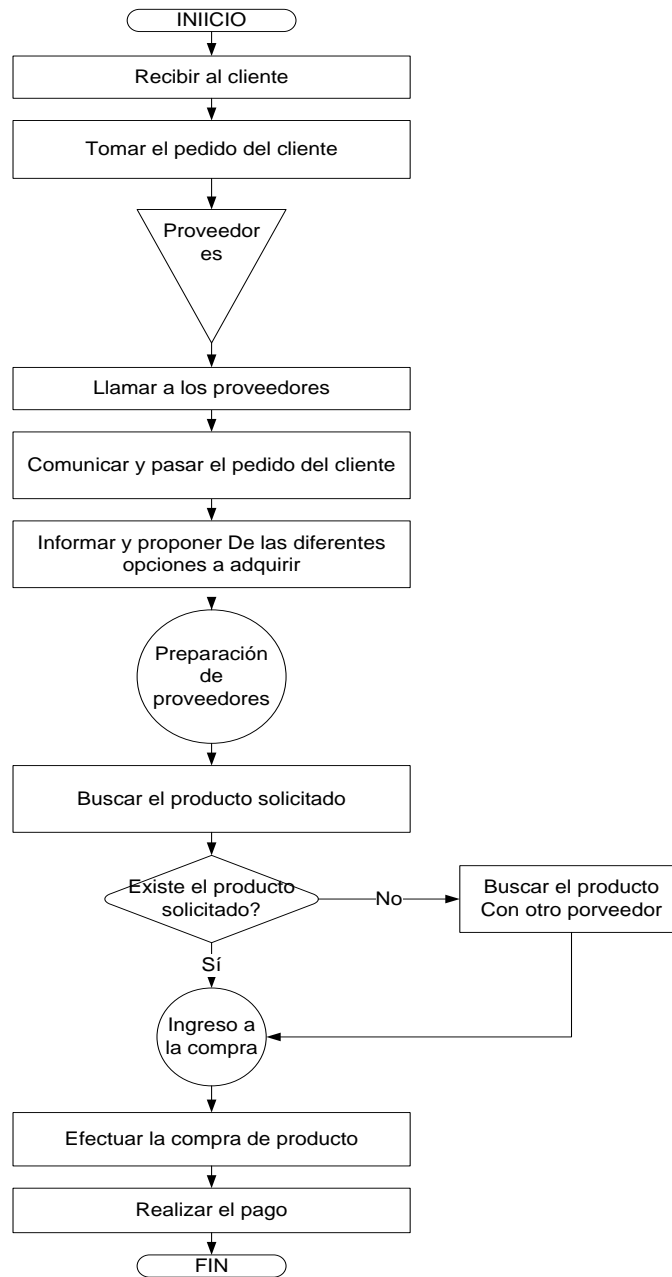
INIICIO

Recibir al cliente

Tomar el pedido del cliente

Proveedor es

Llamar a los proveedores

Comunicar y pasar el pedido del cliente

Informar y proponer De las diferentes opciones a adquirir

Preparación de proveedores

Buscar el producto solicitado

Existe el producto solicitado?

No

Buscar el producto Con otro porveedor

Sí

Ingreso a la compra

Efectuar la compra de producto

Realizar el pago

FIN